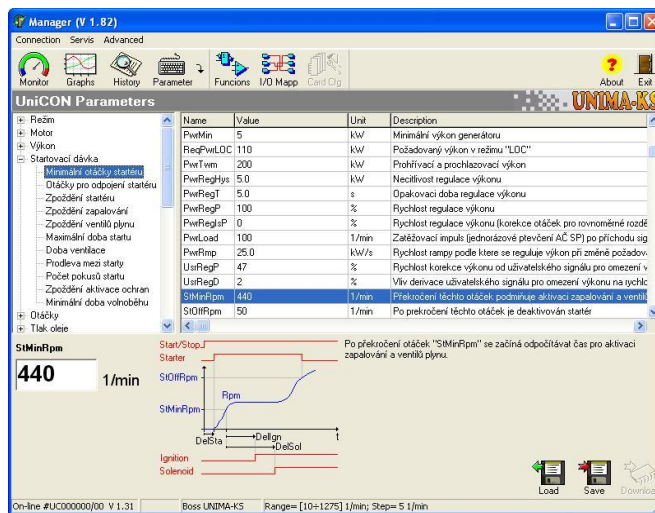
Manager (V 1.82)

Connection Servis Advanced

Monitor Graphs History Parameter Functions I/O Mapp Card Cfg About Exit

UniCON Parameters UNIMA-KS

Režim
Motor
Výkon
Startovací dávka
Minimální otáčky startéru
Otáčky pro odpojení startéru
Zpoždění startéru
Zpoždění zapalování
Zpoždění ventilů plynu
Maximální doba startu
Doba ventilace
Prodleva mezi starty
Počet pokusů startu
Zpoždění aktivace ochran
Minimální doba volnoběhu
Otáčky
Tlak oleje

| Name | Value | Unit | Description |
|---|---|---|---|
| PwrMin | 5 | kW | Minimální výkon generátoru |
| ReqPwrLOC | 110 | kW | Požadovaný výkon v režimu "LOC" |
| PwrTwm | 200 | kW | Prohřívací a prochlazovací výkon |
| PwrRegHys | 5.0 | kW | Necitlivost regulace výkonu |
| PwrRegT | 5.0 | s | Opakovací doba regulace výkonu |
| PwrRegP | 100 | % | Rychlost regulace výkonu |
| PwrRegIsP | 0 | % | Rychlost regulace výkonu (korekce otáček pro rovnoměrné rozdě |
| PwrLoad | 100 | 1/min | Zatěžovací impuls (jednorázové převcení AČ SP) po příchodu sig |
| PwrRmp | 25.0 | kW/s | Rychlost rampy podle které se reguluje výkon při změně požadov |
| UsrRegP | 47 | % | Rychlost korekce výkonu od uživatelského signálu pro omezení v |
| UsrRegD | 2 | % | Vliv derivace uživatelského signálu pro omezení výkonu na rychlc |
| StMinRpm | 440 | 1/min | Překročení těchto otáček podmiňuje aktivaci zapalování a ventil |
| StOffRpm | 50 | 1/min | Po překročení těchto otáček je deaktivován startér |

StMinRpm
440 1/min

Start/Stop
Starter
StOffRpm
Rpm
StMinRpm
DelSta
DelIgn
DelSol
t
Ignition
Solenoid

Po překročení otáček "StMinRpm" se začíná odpočítávat čas pro aktivaci zapalování a ventilů plynu.

Load Save Download

On-line #UC000000/00 V 1.31 Boss UNIMA-KS Range= [10÷1275] 1/min; Step= 5 1/min